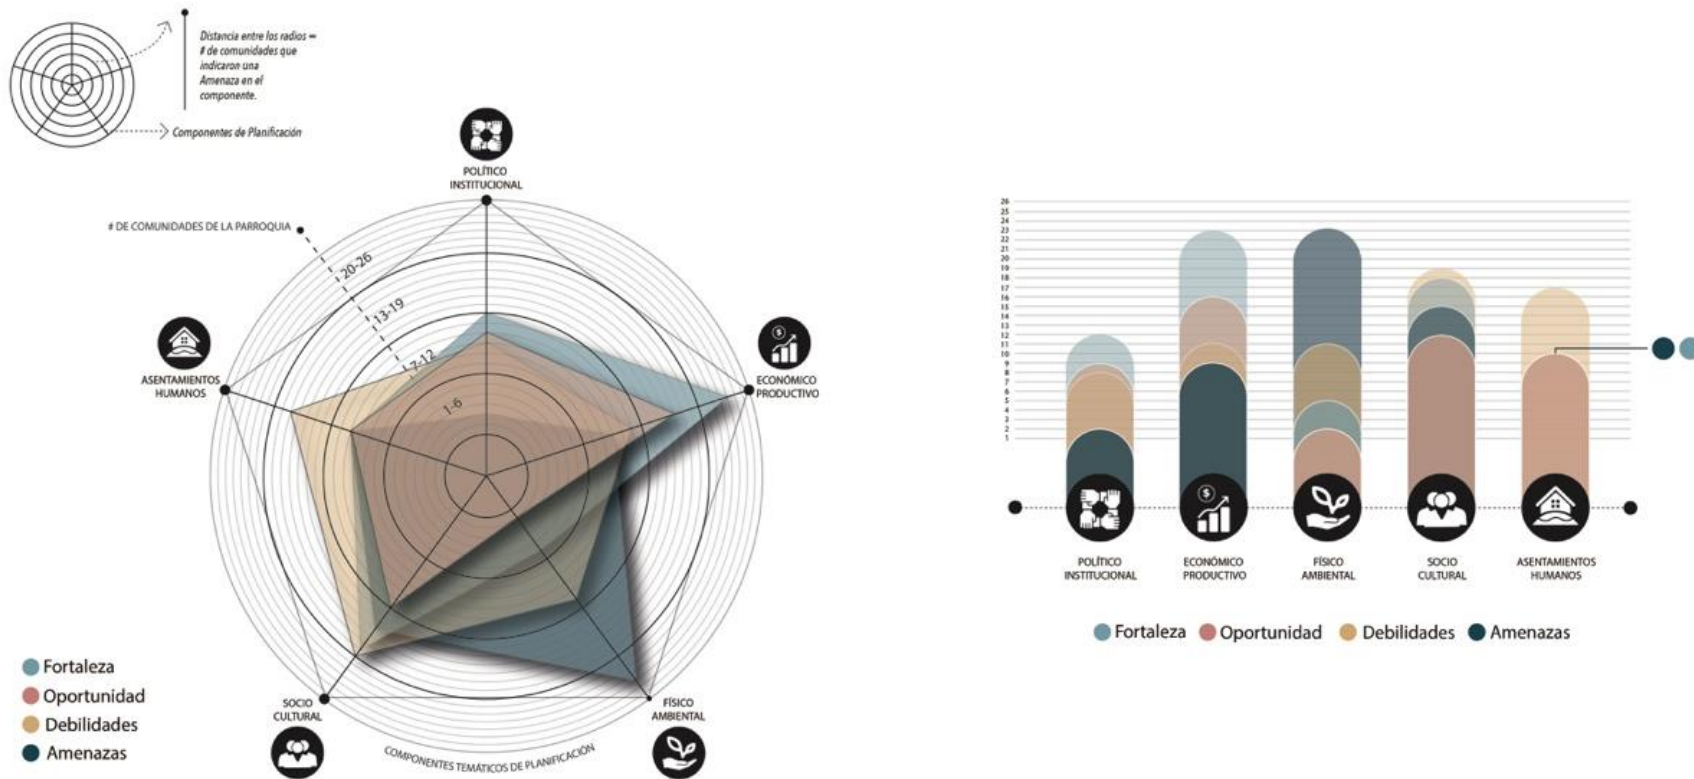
Distancia entre los radios = # de comunidades que indicaron una Amenaza en el componente.

Componentes de Planificación

POLÍTICO INSTITUCIONAL

# DE COMUNIDADES DE LA PARROQUIA

20-26

13-19

7-12

1-6

ASENTAMIENTOS HUMANOS

ECONÓMICO PRODUCTIVO

SOCIO CULTURAL

FÍSICO AMBIENTAL

COMPONENTES TEMÁTICOS DE PLANIFICACIÓN

Fortaleza
Oportunidad
Debilidades
Amenazas

26
25
24
23
22
21
20
19
18
17
16
15
14
13
12
11
10
9
8
7
6
5
4
3
2
1

POLÍTICO INSTITUCIONAL

ECONÓMICO PRODUCTIVO

FÍSICO AMBIENTAL

SOCIO CULTURAL

ASENTAMIENTOS HUMANOS

Fortaleza Oportunidad Debilidades Amenazas